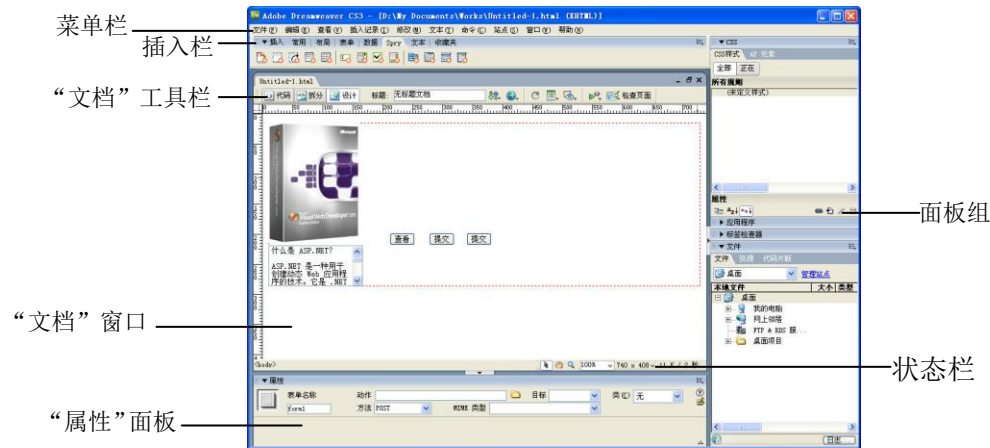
Adobe Dreamweaver CS3 - [D:\My Documents\Works\Untitled-1.html (XHTML)]

菜单栏

文件(F) 编辑(E) 查看(V) 插入记录(I) 修改(M) 文本(T) 命令(C) 站点(S) 窗口(W) 帮助(H)

插入栏

▼插入 常用 布局 表单 数据 Spry 文本 收藏夹

"文档"工具栏

Untitled-1.html

代码 拆分 设计 标题: 无标题文档 检查页面

什么是 ASP.NET?

ASP.NET 是一种用于创建动态 Web 应用程序的技术。它是 .NET

查看 提交 提交

"文档"窗口

<body>

100% 740 x 408

状态栏

▼属性

表单名称 动作 目标 类(C) 无

form1 方法 POST MIME 类型

"属性"面板

▼CSS

CSS样式 AP 元素

全部 正在

所有规则

(未定义样式)

属性

▶应用程序

▶标签检查器

▼文件

文件 资源 代码片断

桌面 管理站点

本地文件 大小 类型

桌面

我的电脑

网上邻居

FTP & RDS 服...

桌面项目

面板组

日志...